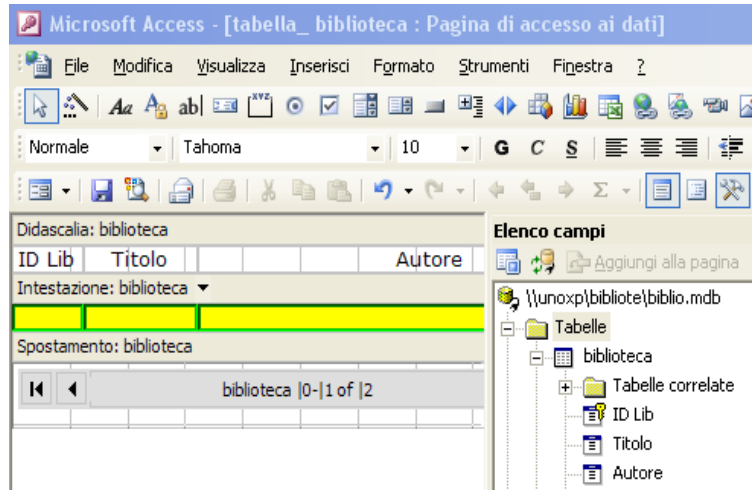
Microsoft Access - [tabella_ biblioteca : Pagina di accesso ai dati]

File Modifica Visualizza Inserisci Formato Strumenti Finestra ?

Normale Tahoma 10 G C S

Didascalia: biblioteca

ID Lib Titolo Autore

Intestazione: biblioteca ▾

Spostamento: biblioteca

biblioteca |0-|1 of |2

Elenco campi

Aggiungi alla pagina

\\unoxp\bibliote\biblio.mdb

Tabelle

biblioteca

Tabelle correlate

ID Lib

Titolo

Autore